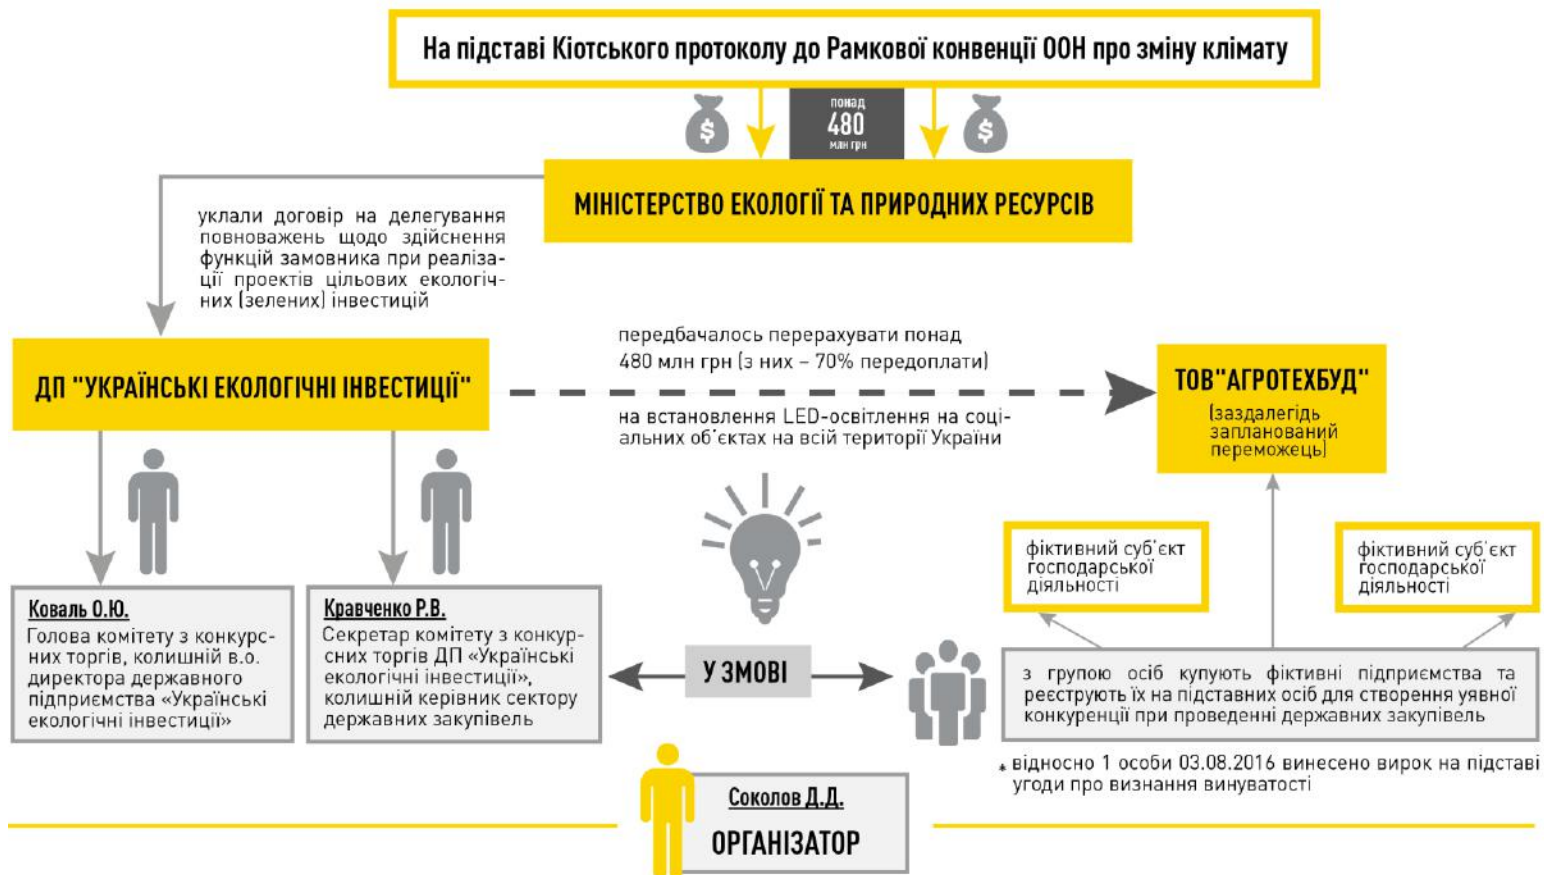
На підставі Кіотського протоколу до Рамкової конвенції ООН про зміну клімату

понад 480 млн грн

МІНІСТЕРСТВО ЕКОЛОГІЇ ТА ПРИРОДНИХ РЕСУРСІВ

уклали договір на делегування повноважень щодо здійснення функцій замовника при реалізації проектів цільових екологічних (зелених) інвестицій

ДП "УКРАЇНСЬКІ ЕКОЛОГІЧНІ ІНВЕСТИЦІЇ"

передбачалось перерахувати понад 480 млн грн (з них – 70% передоплати)

на встановлення LED-освітлення на соціальних об'єктах на всій території України

ТОВ"АГРОТЕХБУД"
(заздалегідь запланований переможець)

фіктивний суб'єкт господарської діяльності

фіктивний суб'єкт господарської діяльності

Коваль О.Ю.
Голова комітету з конкурсних торгів, колишній в.о. директора державного підприємства «Українські екологічні інвестиції»

Кравченко Р.В.
Секретар комітету з конкурсних торгів ДП «Українські екологічні інвестиції», колишній керівник сектору державних закупівель

У ЗМОВІ

з групою осіб купують фіктивні підприємства та реєструють їх на підставних осіб для створення уявної конкуренції при проведенні державних закупівель

* відносно 1 особи 03.08.2016 винесено вирок на підставі угоди про визнання винуватості

Соколов Д.Д.
ОРГАНІЗАТОР